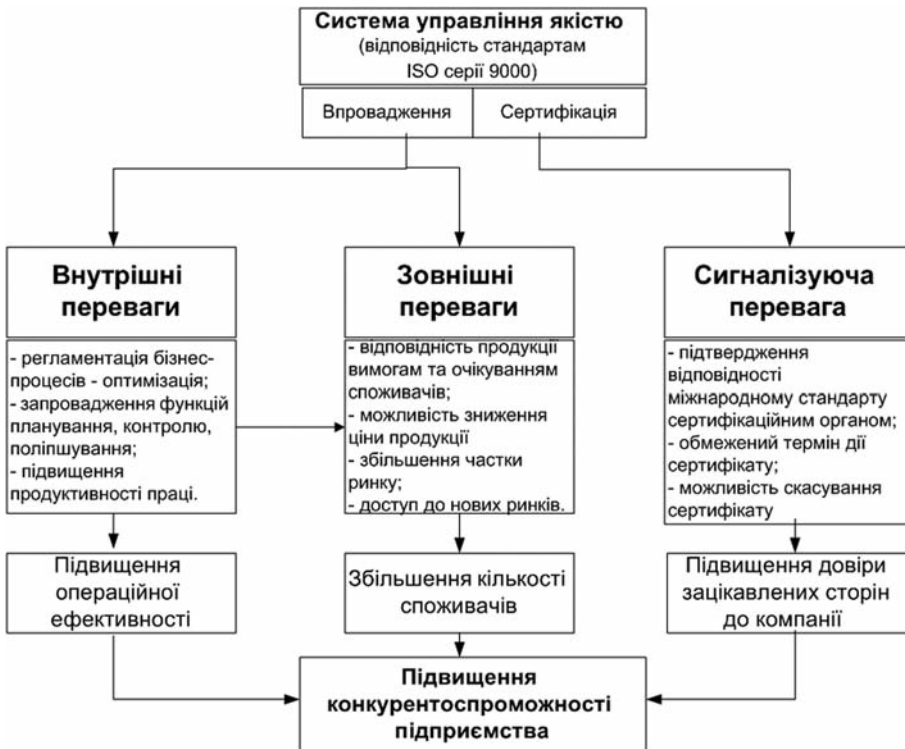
**Система управління якістю**
(відповідність стандартам ISO серії 9000)

Впровадження

Сертифікація

**Внутрішні переваги**

- регламентація бізнес-процесів - оптимізація;
- запровадження функцій планування, контролю, поліпшування;
- підвищення продуктивності праці.

Підвищення операційної ефективності

**Зовнішні переваги**

- відповідність продукції вимогам та очікуванням споживачів;
- можливість зниження ціни продукції
- збільшення частки ринку;
- доступ до нових ринків.

Збільшення кількості споживачів

**Сигналізуюча перевага**

- підтвердження відповідності міжнародному стандарту сертифікаційним органом;
- обмежений термін дії сертифікату;
- можливість скасування сертифікату

Підвищення довіри зацікавлених сторін до компанії

**Підвищення конкурентоспроможності підприємства**